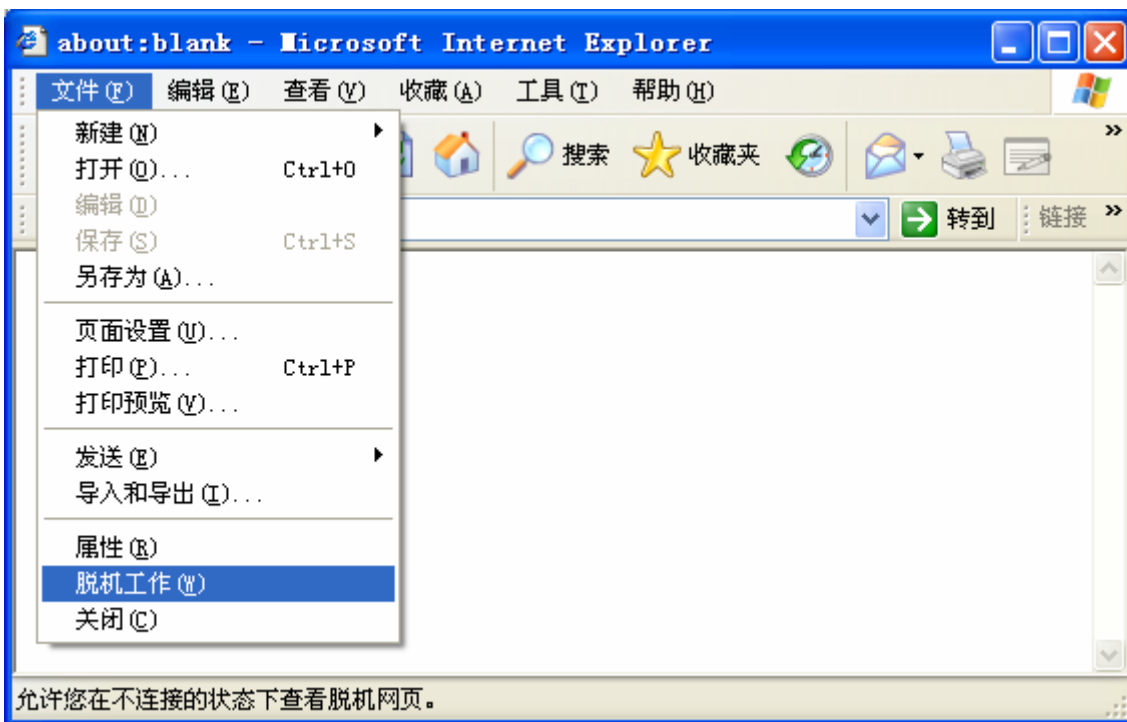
about:blank - Microsoft Internet Explorer

文件(F) 编辑(E) 查看(V) 收藏(A) 工具(T) 帮助(H)

新建(N)
打开(O)... Ctrl+O
编辑(D)
保存(S) Ctrl+S
另存为(A)...

页面设置(U)...
打印(P)... Ctrl+P
打印预览(V)...

发送(E)
导入和导出(I)...

属性(R)
脱机工作(W)
关闭(C)

搜索 收藏夹

转到 链接

允许您在不连接的状态下查看脱机网页。